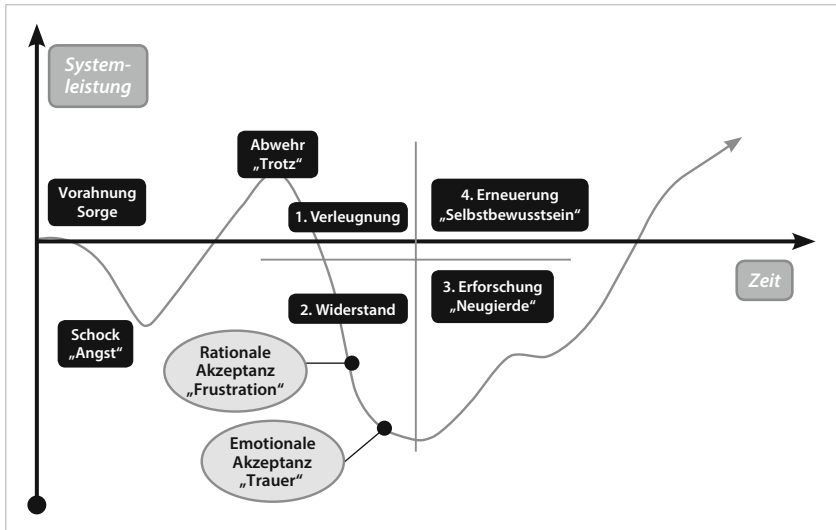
Systemleistung

Abwehr „Trotz“

Vorahnung Sorge

4. Erneuerung „Selbstbewusstsein“

1. Verleugnung

Zeit

3. Erforschung „Neugierde“

2. Widerstand

Schock „Angst“

Rationale Akzeptanz „Frustration“

Emotionale Akzeptanz „Trauer“